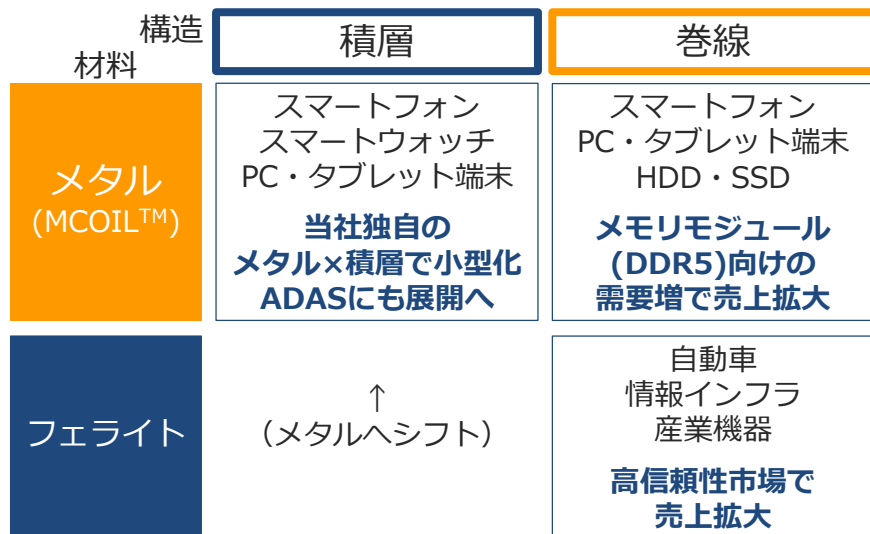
| 構造<br>材料 | 積層 | 巻線 |
|---|---|---|
| メタル<br>(MCOIL$^{TM}$) | スマートフォン<br>スマートウォッチ<br>PC・タブレット端末<br>**当社独自の**<br>**メタル×積層で小型化**<br>**ADASにも展開へ** | スマートフォン<br>PC・タブレット端末<br>HDD・SSD<br>**メモリモジュール**<br>**(DDR5)向けの**<br>**需要増で売上拡大** |
| フェライト | ↑<br>(メタルへシフト) | 自動車<br>情報インフラ<br>産業機器<br>**高信頼性市場で**<br>**売上拡大** |